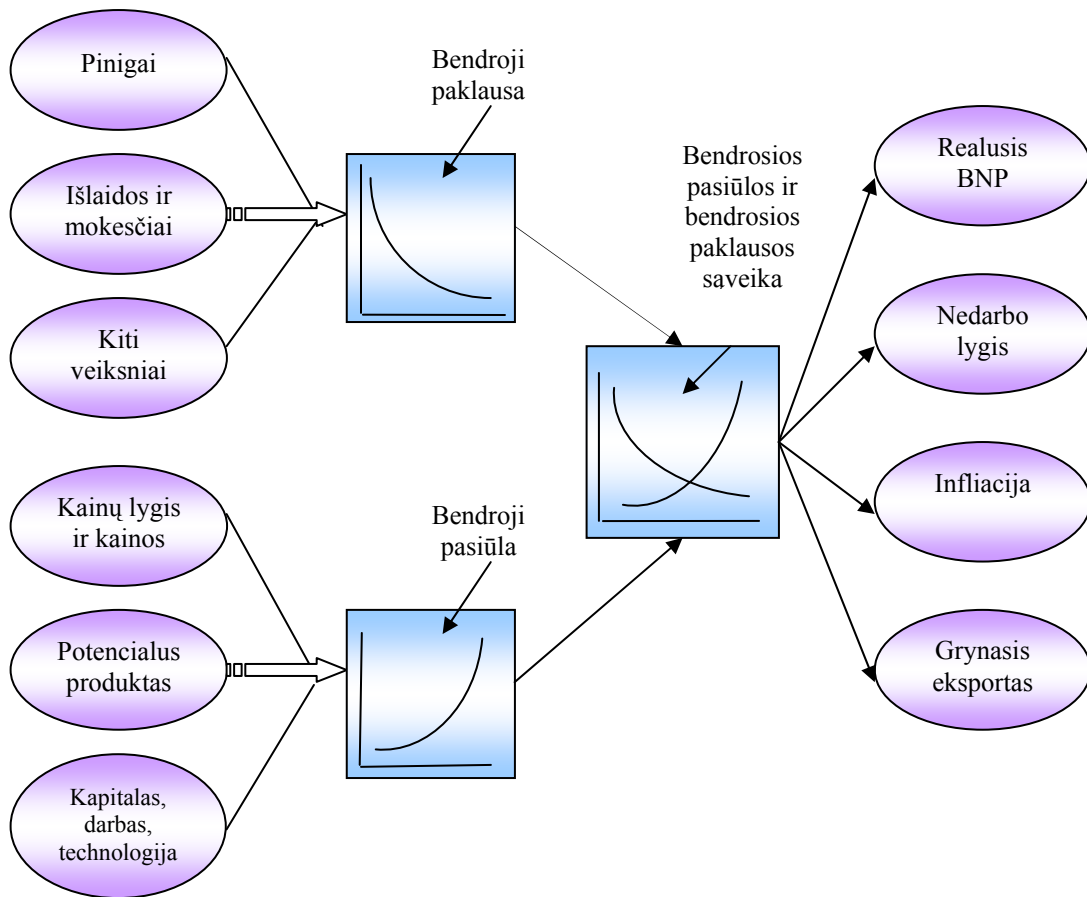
Pinigai

Išlaidos ir mokesčiai

Kiti veiksniai

Bendroji paklausa

Bendrosios pasiūlos ir bendrosios paklausos sąveika

Realusis BNP

Nedarbo lygis

Infliacija

Grynasis eksportas

Kainų lygis ir kainos

Potencialus produktas

Kapitalas, darbas, technologija

Bendroji pasiūla